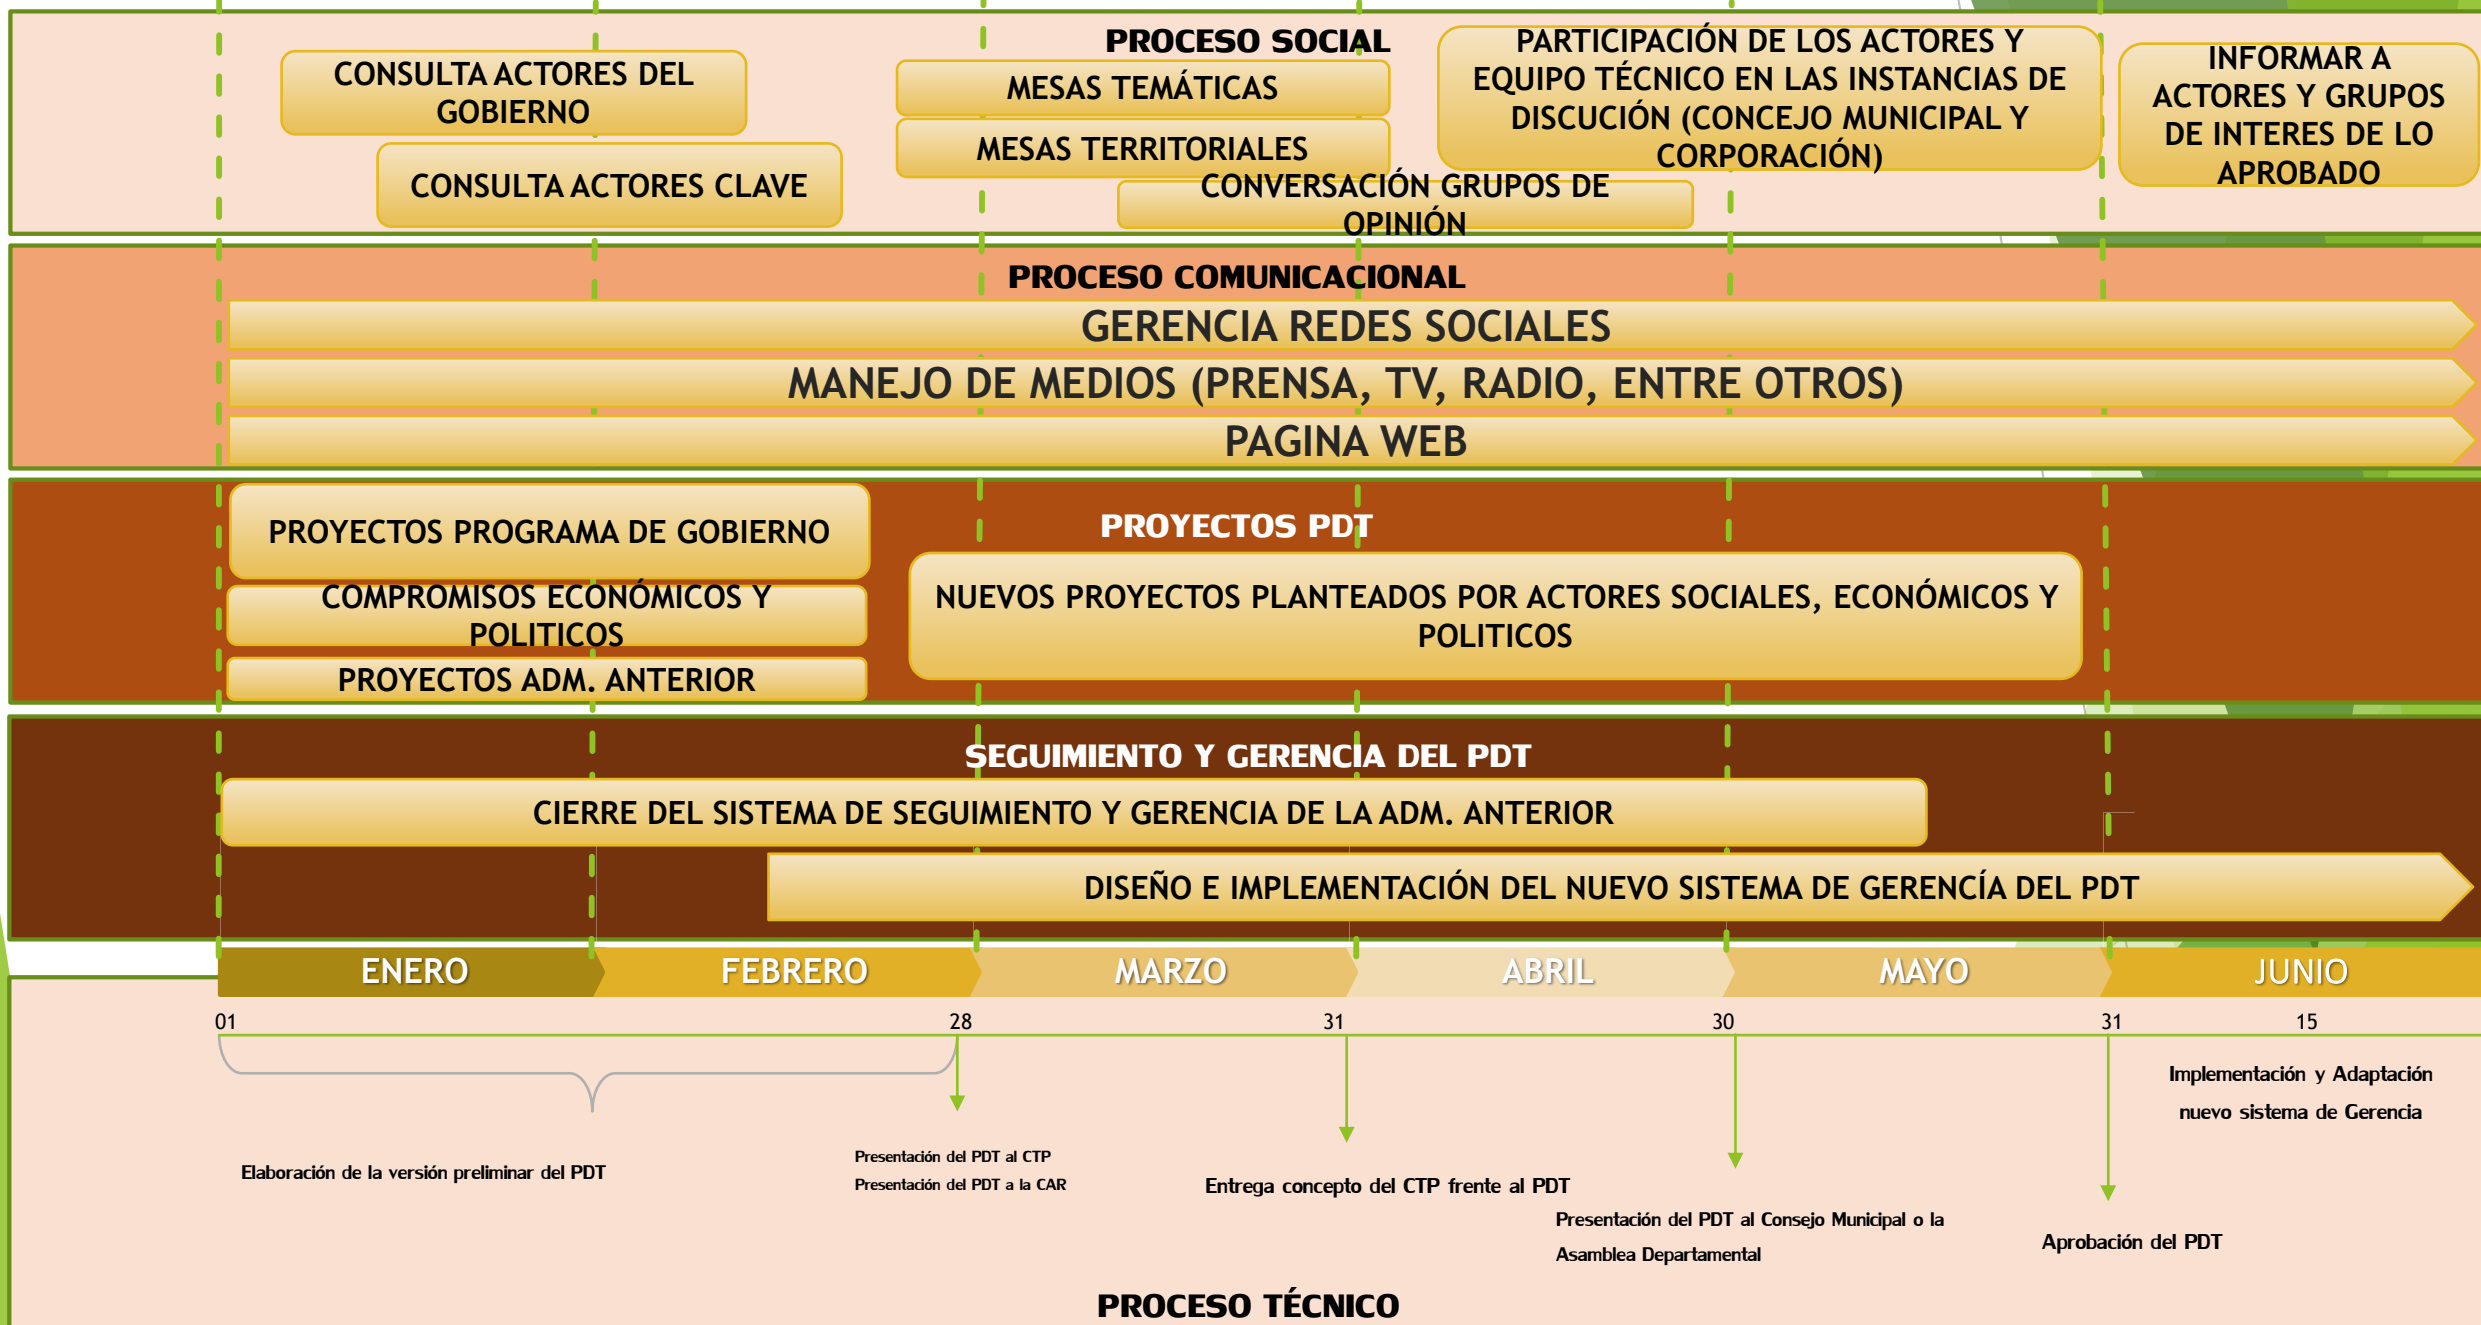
PROCESO SOCIAL

CONSULTA ACTORES DEL GOBIERNO

CONSULTA ACTORES CLAVE

MESAS TEMÁTICAS

MESAS TERRITORIALES

CONVERSACIÓN GRUPOS DE OPINIÓN

PARTICIPACIÓN DE LOS ACTORES Y EQUIPO TÉCNICO EN LAS INSTANCIAS DE DISCUCIÓN (CONCEJO MUNICIPAL Y CORPORACIÓN)

INFORMAR A ACTORES Y GRUPOS DE INTERES DE LO APROBADO

PROCESO COMUNICACIONAL

GERENCIA REDES SOCIALES

MANEJO DE MEDIOS (PRENSA, TV, RADIO, ENTRE OTROS)

PAGINA WEB

PROYECTOS PROGRAMA DE GOBIERNO

COMPROMISOS ECONÓMICOS Y POLITICOS

PROYECTOS ADM. ANTERIOR

PROYECTOS PDT

NUEVOS PROYECTOS PLANTEADOS POR ACTORES SOCIALES, ECONÓMICOS Y POLITICOS

SEGUIMIENTO Y GERENCIA DEL PDT

CIERRE DEL SISTEMA DE SEGUIMIENTO Y GERENCIA DE LA ADM. ANTERIOR

DISEÑO E IMPLEMENTACIÓN DEL NUEVO SISTEMA DE GERENCÍA DEL PDT

ENERO FEBRERO MARZO ABRIL MAYO JUNIO

01 28 31 30 31 15

Implementación y Adaptación nuevo sistema de Gerencia

Elaboración de la versión preliminar del PDT

Presentación del PDT al CTP
Presentación del PDT a la CAR

Entrega concepto del CTP frente al PDT

Presentación del PDT al Consejo Municipal o la Asamblea Departamental

Aprobación del PDT

PROCESO TÉCNICO